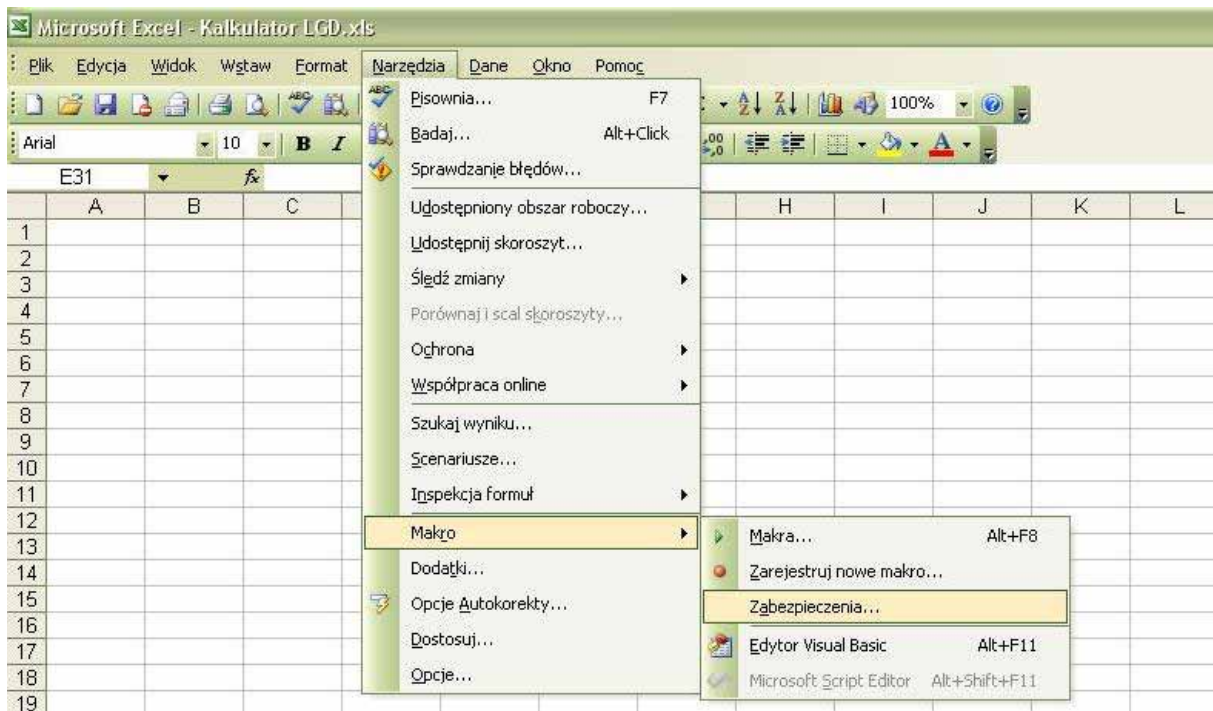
Microsoft Excel - Kalkulator LGD.xls

Plik Edycja Widok Wstaw Format Narzędzia Dane Okno Pomoc

100%

Arial 10 B I

E31 $f_x$

| | A | B | C | | H | I | J | K | L |
|---|---|---|---|---|---|---|---|---|---|
| 1 | | | | | | | | | |
| 2 | | | | | | | | | |
| 3 | | | | | | | | | |
| 4 | | | | | | | | | |
| 5 | | | | | | | | | |
| 6 | | | | | | | | | |
| 7 | | | | | | | | | |
| 8 | | | | | | | | | |
| 9 | | | | | | | | | |
| 10 | | | | | | | | | |
| 11 | | | | | | | | | |
| 12 | | | | | | | | | |
| 13 | | | | | | | | | |
| 14 | | | | | | | | | |
| 15 | | | | | | | | | |
| 16 | | | | | | | | | |
| 17 | | | | | | | | | |
| 18 | | | | | | | | | |
| 19 | | | | | | | | | |

Pisownia... F7
Badaj... Alt+Click
Sprawdzanie błędów...
Udostępniony obszar roboczy...
Udostępnij skoroszyt...
Śledź zmiany
Porównaj i scal skoroszyty...
Ochrona
Współpraca online
Szukaj wyniku...
Scenariusze...
Inspekcja formuł
Makro
Dodatki...
Opcje Autokorekty...
Dostosuj...
Opcje...

Makra... Alt+F8
Zarejestruj nowe makro...
Zabezpieczenia...
Edytor Visual Basic Alt+F11
Microsoft Script Editor Alt+Shift+F11